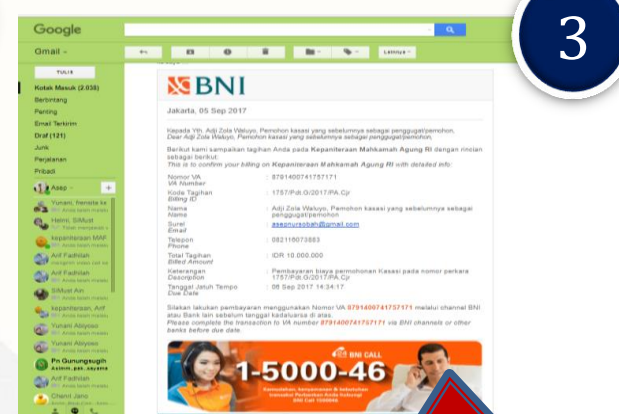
3

Google

Gmail

TULIS

Kotak Masuk (2.038)
Berbintang
Penting
Email Terkirim
Draf (121)
Junk
Perjalanan
Pribadi

Asep

Yunani, franata ke
Helmi, SIMud
kepaniteraan MAF
Arif Fadhilah
Arif Fadhilah
SIMud Ain
kepaniteraan, Arif
Yunani Aliyyeo
Yunani Aliyyeo
Pn Gunungsugih
Arif Fadhilah
Chenri Jane

Lainnya

BNI

Jakarta, 05 Sep 2017

Kepada Yth. Adji Zola Waluyo, Pemohon kasasi yang sebelumnya sebagai penggugat/pemohon,
Dear Adji Zola Waluyo, Pemohon kasasi yang sebelumnya sebagai penggugat/pemohon,

Berikut kami sampaikan tagihan Anda pada Kepaniteraan Mahkamah Agung RI dengan rincian sebagai berikut:
This is to confirm your billing on Kepaniteraan Mahkamah Agung RI with detailed info:

| Nomor VA VA Number | : 8791400741757171 |
| --- | --- |
| Kode Tagihan Billing ID | : 1757/Pdt.G/2017/PA.Cpr |
| Nama Name | : Adji Zola Waluyo, Pemohon kasasi yang sebelumnya sebagai penggugat/pemohon |
| Surel Email | : asepnursobah@gmail.com |
| Telepon Phone | : 082116073883 |
| Total Tagihan Billed Amount | : IDR 10.000.000 |
| Keterangan Description | : Pembayaran biaya permohonan Kasasi pada nomor perkara 1757/Pdt.G/2017/PA.Cpr |
| Tanggal Jatuh Tempo Due Date | : 08 Sep 2017 14:34:17 |

Silakan lakukan pembayaran menggunakan Nomor VA 8791400741757171 melalui channel BNI atau Bank lain sebelum tanggal kadaluarsa di atas.
Please complete the transaction to VA number 8791400741757171 via BNI channels or other banks before due date.

BNI CALL
1-5000-46